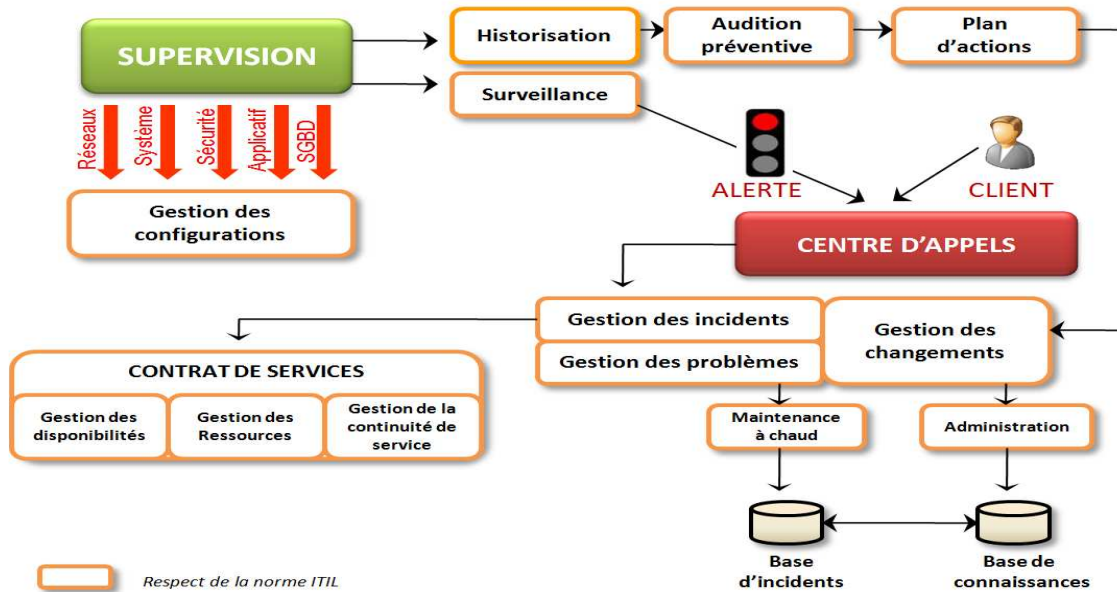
SUPERVISION

Historisation

Audition préventive

Plan d'actions

Surveillance

Réseaux

Système

Sécurité

Applicatif

SGBD

Gestion des configurations

ALERTE

CLIENT

CENTRE D'APPELS

Gestion des incidents

Gestion des problèmes

Gestion des changements

CONTRAT DE SERVICES

Gestion des disponibilités

Gestion des Ressources

Gestion de la continuité de service

Maintenance à chaud

Administration

Base d'incidents

Base de connaissances

Respect de la norme ITIL